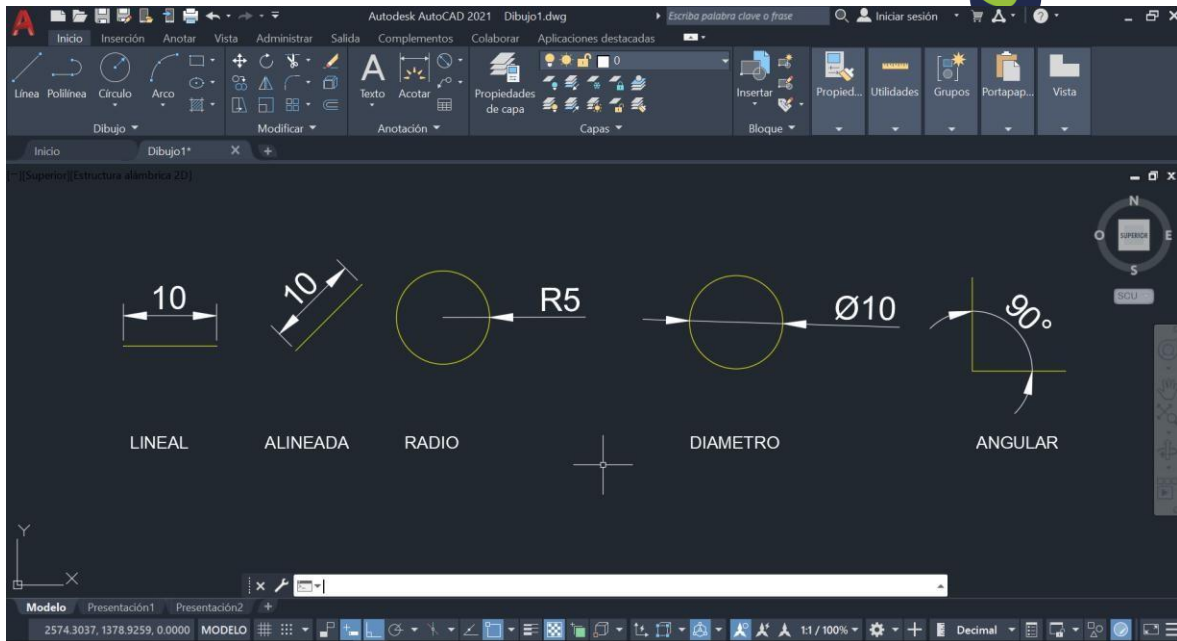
Autodesk AutoCAD 2021 Dibujo1.dwg
Escriba palabra clave o frase
Iniciar sesión

Inicio Inserción Anotar Vista Administrar Salida Complementos Colaborar Aplicaciones destacadas

Línea Polilínea Círculo Arco
Dibujo
Modificar
Texto Acotar
Anotación
Propiedades de capa
0
Capas
Insertar
Bloque
Propied... Utilidades Grupos Portapap... Vista

Inicio Dibujo1*

[-][Superior][Estructura alámbrica 2D]

N
O SUPERIOR E
S
SCU

10
10
R5
Ø10
90°

LINEAL ALINEADA RADIO DIAMETRO ANGULAR

Y
X

Modelo Presentación1 Presentación2

2574.3037, 1378.9259, 0.0000 MODELO 1:1 / 100% Decimal